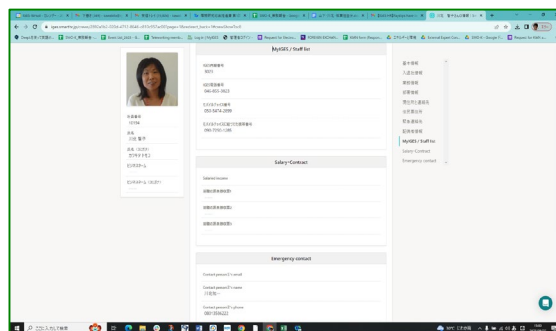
MySIES / Staff list

社員番号
10704

氏名
川島 雅子

氏名（カタカナ）
カワシマ マサコ

ビジネスネーム

ビジネスネーム（カタカナ）

Salary-Contract

Salaried income

Emergency contact

Contact person1's email

Contact person1's name
川島 雅一

Contact person1's phone

基本情報
入退社情報
職歴情報
所属情報
雇用契約・通勤情報
住所情報
家族情報
勤務地情報
MySIES / Staff list
Salary-Contract
Emergency contact

ここに入力して検索